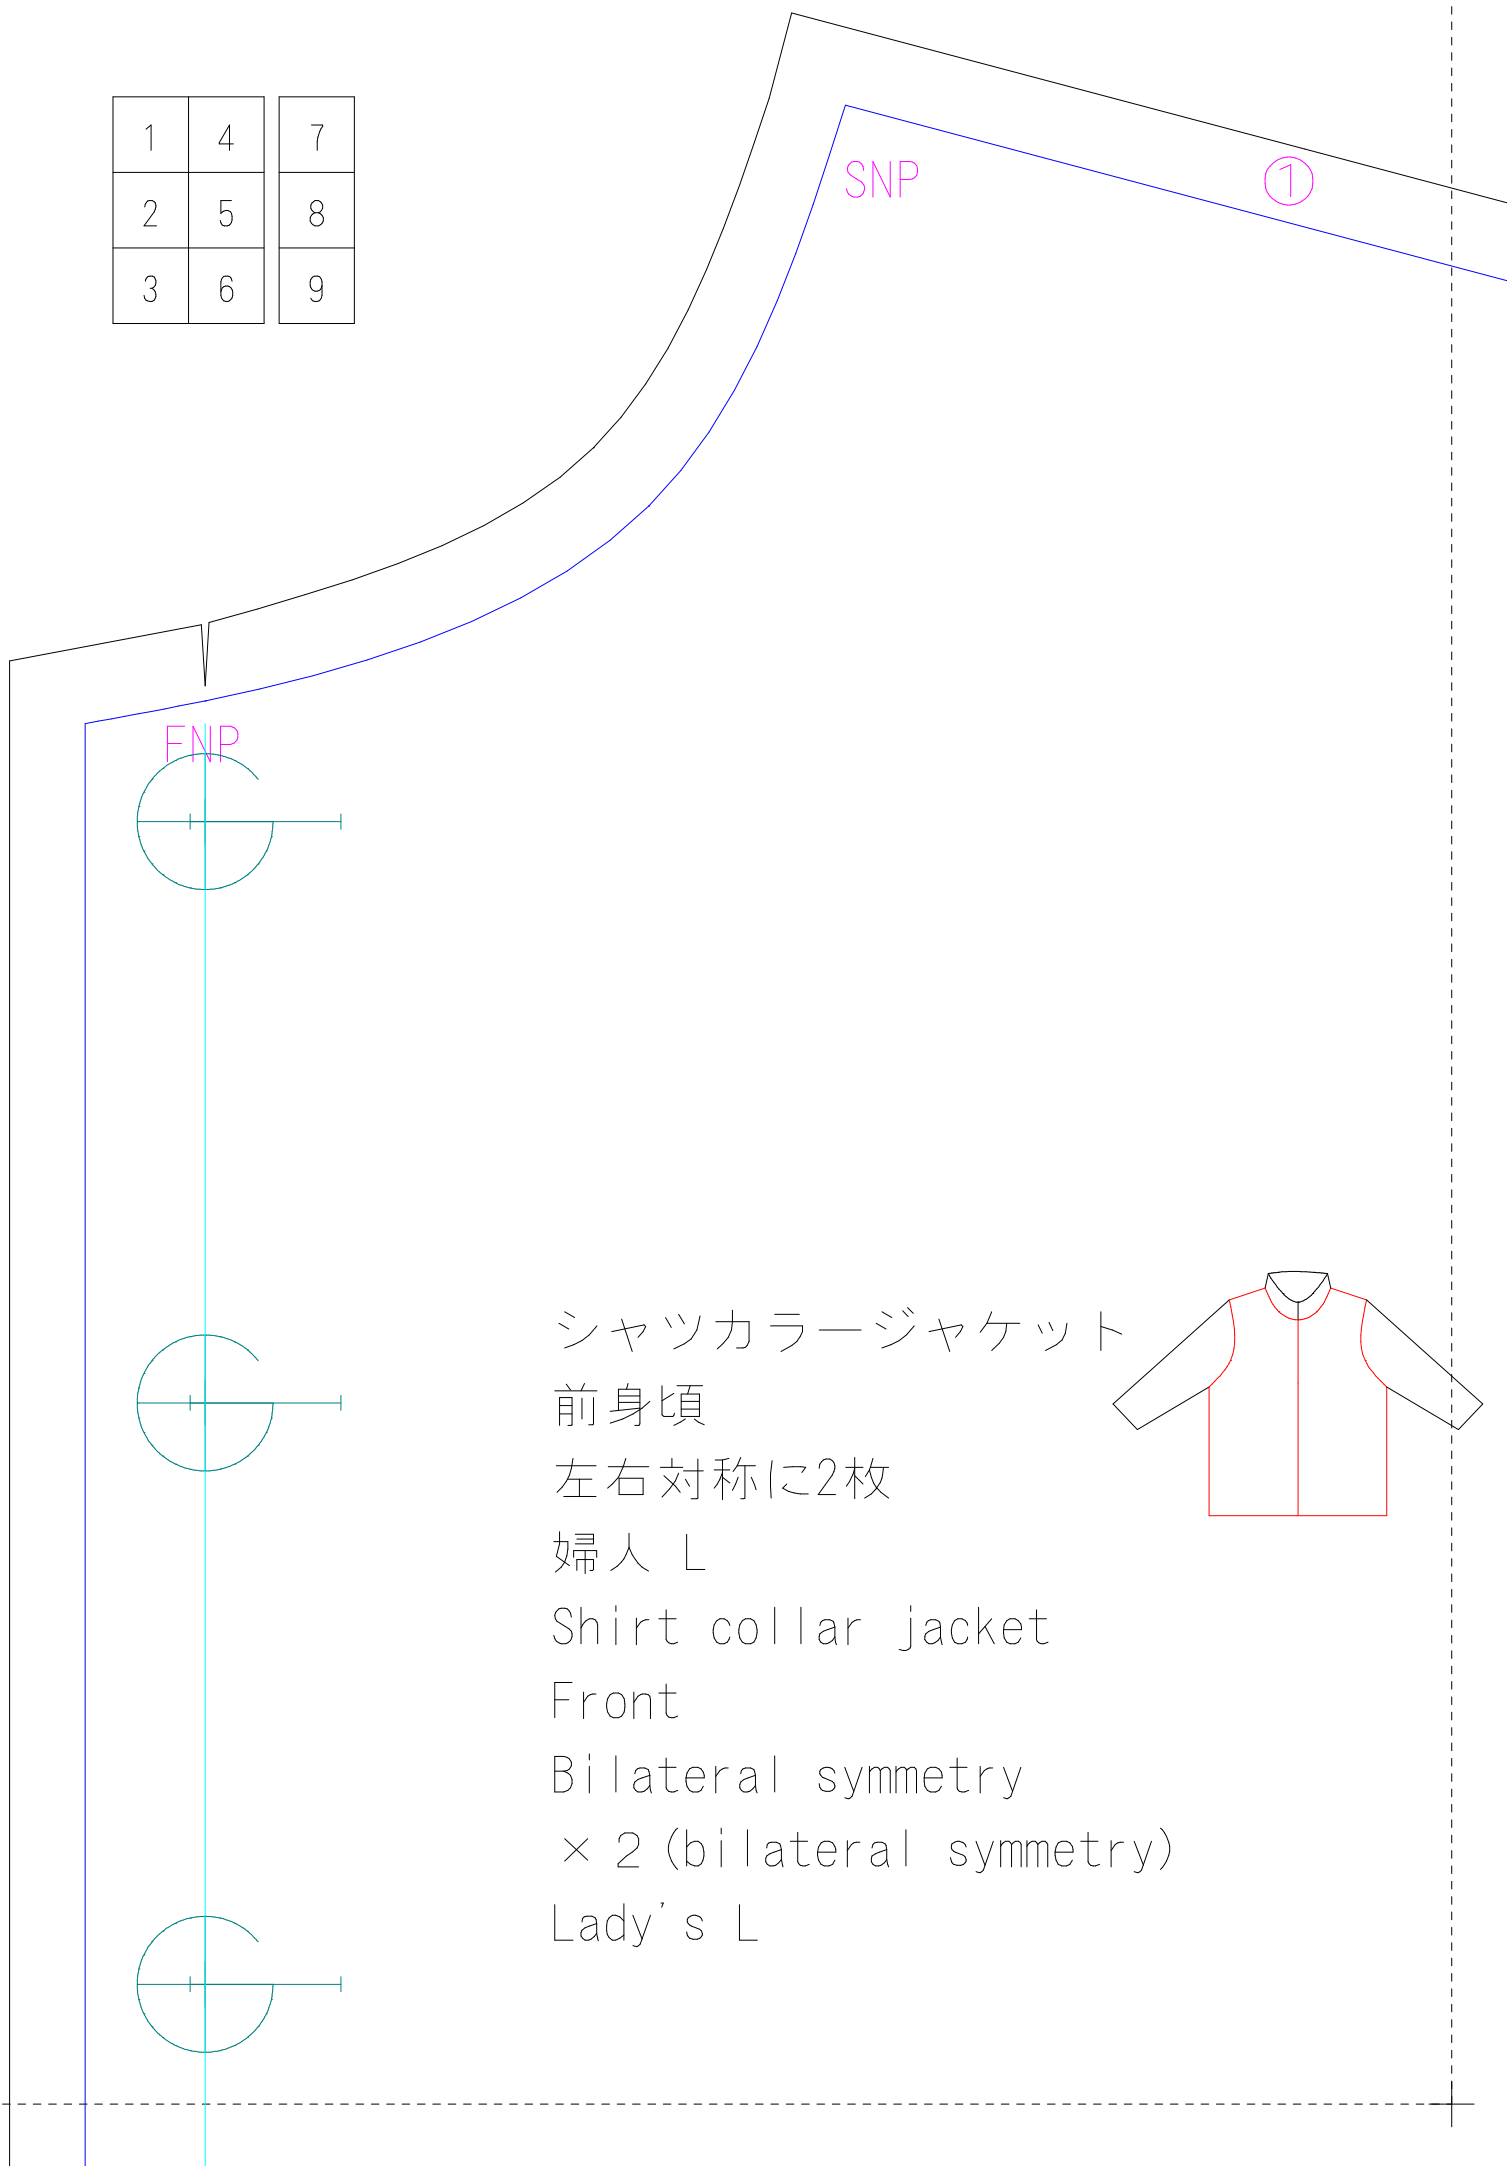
| 1 | 4 |
|---|---|
| 2 | 5 |
| 3 | 6 |

| 7 |
|---|
| 8 |
| 9 |

SNP

①

FNP

シャツカラージャケット
前身頃
左右対称に2枚
婦人 L
Shirt collar jacket
Front
Bilateral symmetry
×2(bilateral symmetry)
Lady's L